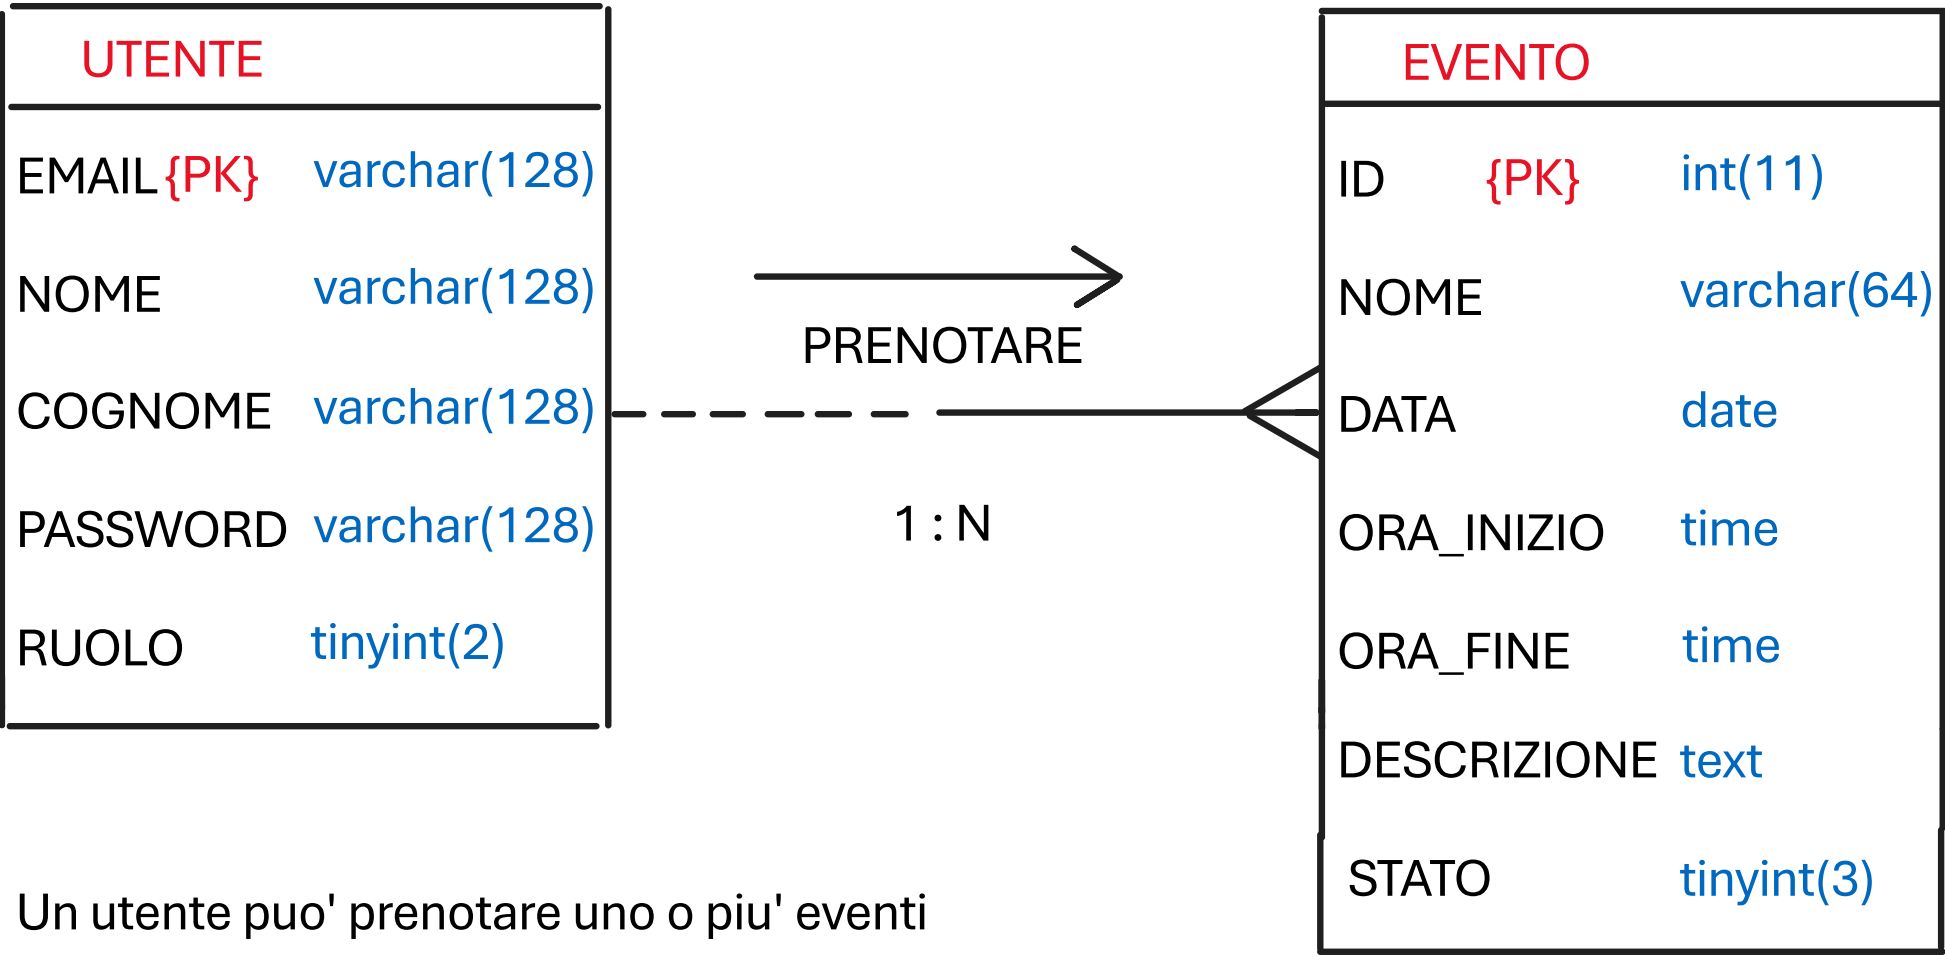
UTENTE

EMAIL {PK} varchar(128)

NOME varchar(128)

COGNOME varchar(128)

PASSWORD varchar(128)

RUOLO tinyint(2)

PRENOTARE

1 : N

EVENTO

ID {PK} int(11)

NOME varchar(64)

DATA date

ORA_INIZIO time

ORA_FINE time

DESCRIZIONE text

STATO tinyint(3)

Un utente puo' prenotare uno o piu' eventi